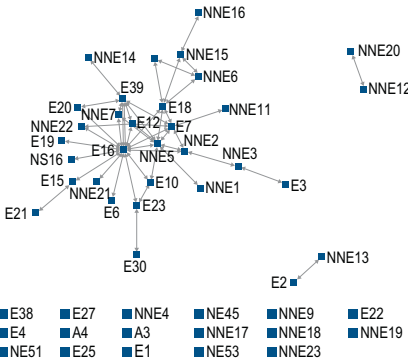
NNE16
NNE14
NNE15
NNE20
NNE6
NNE12
E39
E20
NNE7
E18
NNE11
NNE22
E12
E7
E19
NNE2
E16
NNE5
NNE3
NS16
E10
E15
NNE1
E3
NNE21
E6
E23
E21
E30
NNE13
E2

| E38 | E27 | NNE4 | NE45 | NNE9 | E22 |
|---|---|---|---|---|---|
| E4 | A4 | A3 | NNE17 | NNE18 | NNE19 |
| NE51 | E25 | E1 | NE53 | NNE23 | |